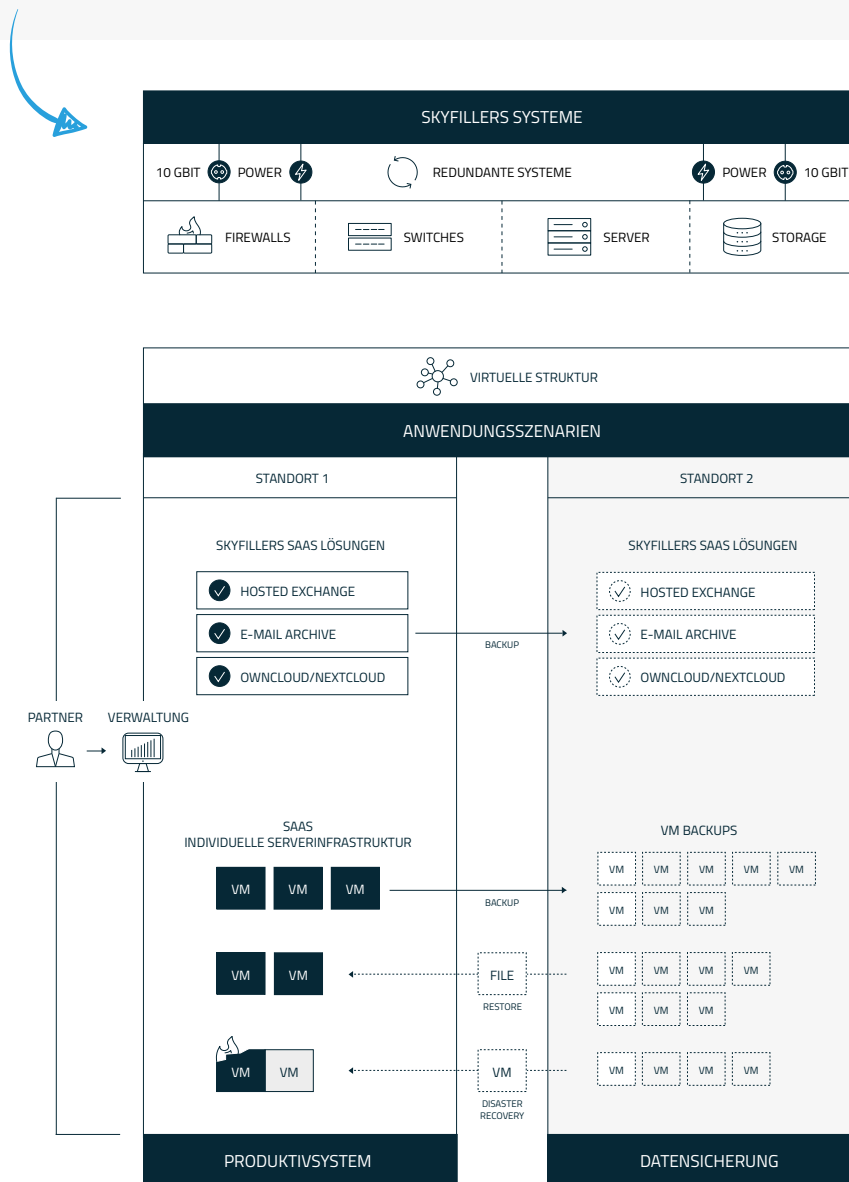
SKYFILLERS SYSTEME

10 GBIT POWER REDUNDANTE SYSTEME POWER 10 GBIT

FIREWALLS SWITCHES SERVER STORAGE

VIRTUELLE STRUKTUR

ANWENDUNGSSZENARIEN

STANDORT 1

STANDORT 2

SKYFILLERS SAAS LÖSUNGEN

HOSTED EXCHANGE
E-MAIL ARCHIVE
OWNCLOUD/NEXTCLOUD

BACKUP

SKYFILLERS SAAS LÖSUNGEN

HOSTED EXCHANGE
E-MAIL ARCHIVE
OWNCLOUD/NEXTCLOUD

PARTNER VERWALTUNG

SAAS
INDIVIDUELLE SERVERINFRASTRUKTUR

VM VM VM

BACKUP

VM BACKUPS

VM VM VM VM VM
VM VM VM

VM VM

FILE
RESTORE

VM VM VM VM
VM VM VM

VM VM

VM
DISASTER RECOVERY

VM VM VM VM

PRODUKTIVSYSTEM

DATENSICHERUNG